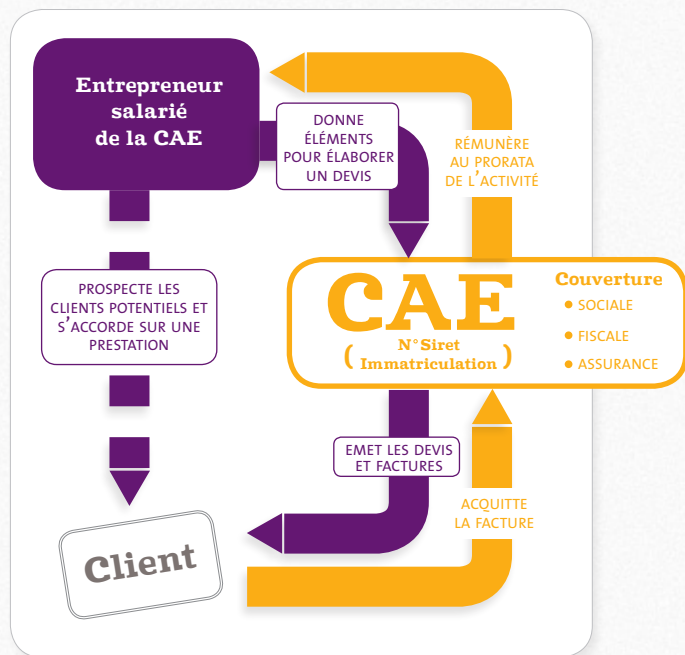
Entrepreneur salarié de la CAE

DONNE ÉLÉMENTS POUR ÉLABORER UN DEVIS

RÉMUNÈRE AU PRORATA DE L'ACTIVITÉ

PROSPECTE LES CLIENTS POTENTIELS ET S'ACCORDE SUR UNE PRESTATION

CAE

( N° Siret Immatriculation )

Couverture

• SOCIALE

• FISCALE

• ASSURANCE

EMET LES DEVIS ET FACTURES

ACQUITTE LA FACTURE

Client